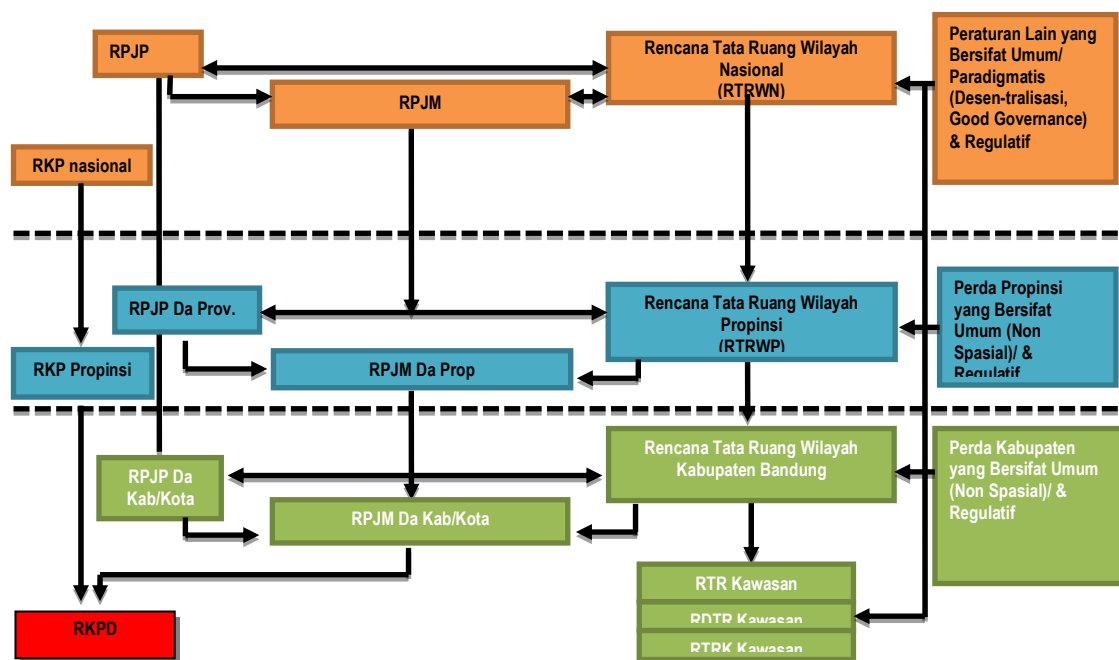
RPJP

Rencana Tata Ruang Wilayah Nasional (RTRWN)

Peraturan Lain yang Bersifat Umum/ Paradigmatis (Desen-tralisasi, Good Governance) & Regulatif

RPJM

RKP nasional

RPJP Da Prov.

Rencana Tata Ruang Wilayah Propinsi (RTRWP)

Perda Propinsi yang Bersifat Umum (Non Spasial)/ & Regulatif

RKP Propinsi

RPJM Da Prop

Rencana Tata Ruang Wilayah Kabupaten Bandung

Perda Kabupaten yang Bersifat Umum (Non Spasial)/ & Regulatif

RPJP Da Kab/Kota

RPJM Da Kab/Kota

RTR Kawasan

RDTR Kawasan

RTRK Kawasan

RKPD